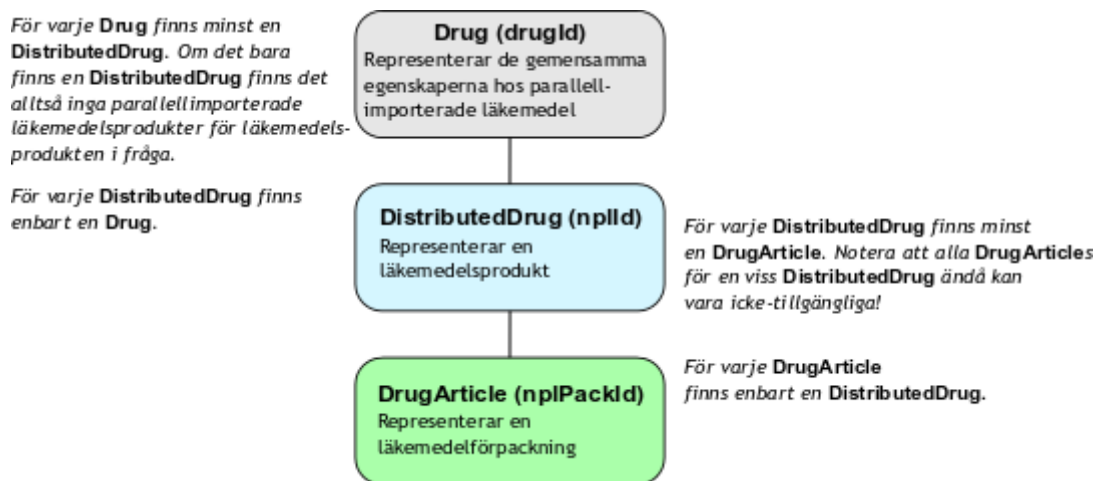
För varje **Drug** finns minst en **DistributedDrug**. Om det bara finns en **DistributedDrug** finns det alltså inga parallellimporterade läkemedelsprodukter för läkemedelsprodukten i fråga.

För varje **DistributedDrug** finns enbart en **Drug**.

**Drug (drugId)**
Representerar de gemensamma egenskaperna hos parallellimporterade läkemedel

**DistributedDrug (nplId)**
Representerar en läkemedelsprodukt

För varje **DistributedDrug** finns minst en **DrugArticle**. Notera att alla **DrugArticle**s för en viss **DistributedDrug** ändå kan vara icke-tillgängliga!

**DrugArticle (nplPackId)**
Representerar en läkemedelförpackning

För varje **DrugArticle** finns enbart en **DistributedDrug**.